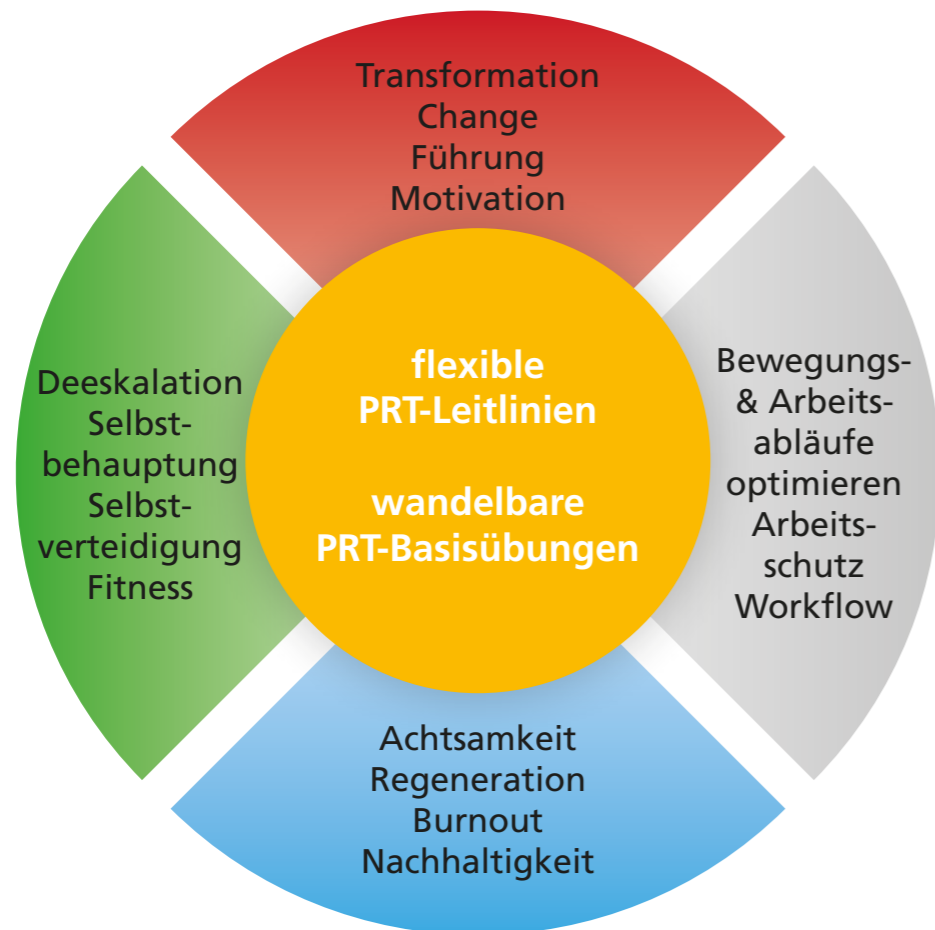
Transformation
Change
Führung
Motivation

Deeskalation
Selbstbehauptung
Selbstverteidigung
Fitness

flexible
PRT-Leitlinien

wandelbare
PRT-Basisübungen

Bewegungs- & Arbeitsabläufe optimieren
Arbeitsschutz
Workflow

Achtsamkeit
Regeneration
Burnout
Nachhaltigkeit